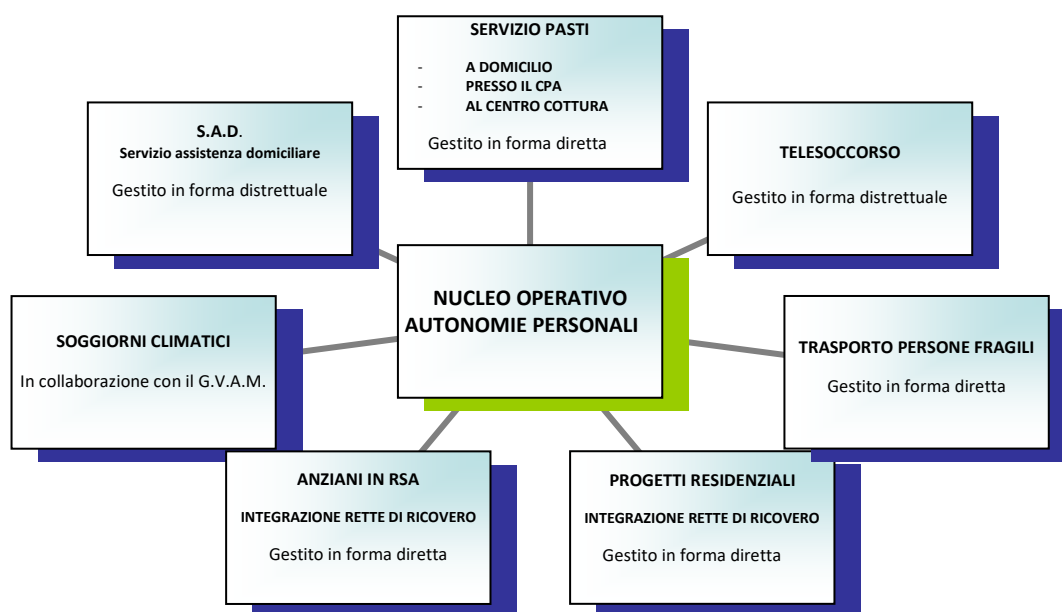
SERVIZIO PASTI

- A DOMICILIO
- PRESSO IL CPA
- AL CENTRO COTTURA

Gestito in forma diretta

S.A.D.
Servizio assistenza domiciliare

Gestito in forma distrettuale

TELESOCCORSO

Gestito in forma distrettuale

NUCLEO OPERATIVO AUTONOMIE PERSONALI

SOGGIORNI CLIMATICI

In collaborazione con il G.V.A.M.

TRASPORTO PERSONE FRAGILI

Gestito in forma diretta

ANZIANI IN RSA

INTEGRAZIONE RETTE DI RICOVERO

Gestito in forma diretta

PROGETTI RESIDENZIALI

INTEGRAZIONE RETTE DI RICOVERO

Gestito in forma diretta